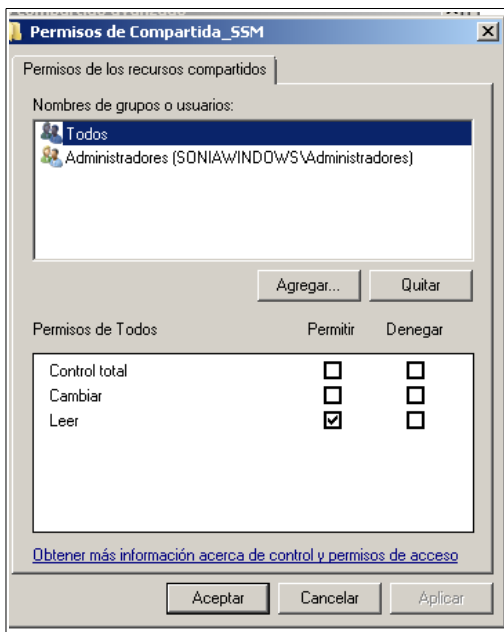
Permisos de Compartida_SSM

Permisos de los recursos compartidos

Nombres de grupos o usuarios:

Todos

Administradores (SONIAWINDOWS\Administradores)

Agregar...

Quitar

| Permisos de Todos | Permitir | Denegar |
|---|---|---|
| Control total | ☐ | ☐ |
| Cambiar | ☐ | ☐ |
| Leer | ☑ | ☐ |

Obtener más información acerca de control y permisos de acceso

Aceptar

Cancelar

Aplicar